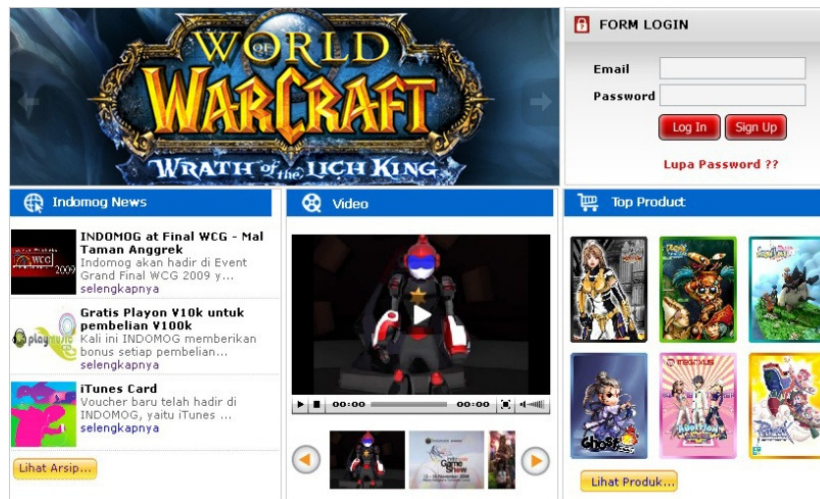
WORLD OF WARCRAFT
WRATH of the LICH KING

FORM LOGIN

Email
Password
Log In
Sign Up
Lupa Password ??

Indomog News

WCG 2009

INDOMOG at Final WCG - Mal Taman Anggrek
Indomog akan hadir di Event Grand Final WCG 2009 y...
selengkapnya

playmusic

Gratis Playon V10k untuk pembelian V100k
Kali ini INDOMOG memberikan bonus setiap pembelian...
selengkapnya

iTunes Card
Voucher baru telah hadir di INDOMOG, yaitu iTunes ...
selengkapnya

Lihat Arsip...

Video

00:00
00:00

Game Show

Top Product

Lihat Produk...